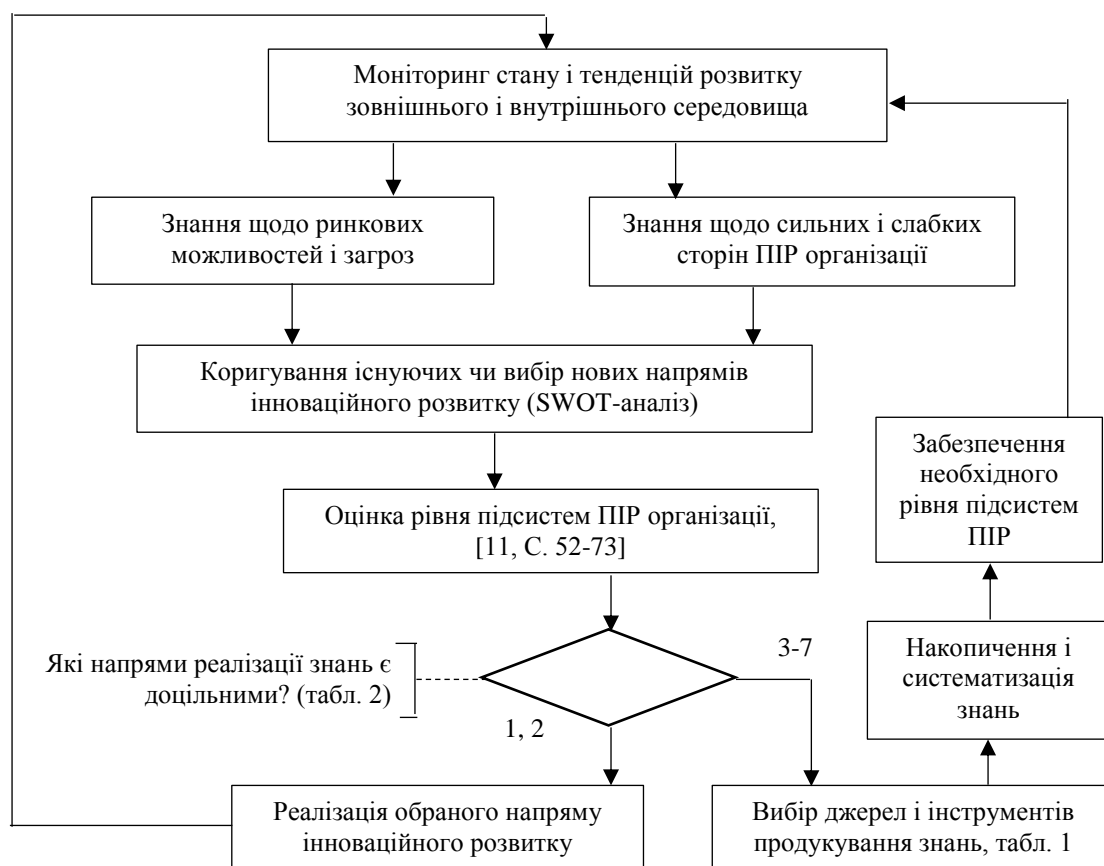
Моніторинг стану і тенденцій розвитку зовнішнього і внутрішнього середовища

Знання щодо ринкових можливостей і загроз

Знання щодо сильних і слабких сторін ПІР організації

Коригування існуючих чи вибір нових напрямів інноваційного розвитку (SWOT-аналіз)

Забезпечення необхідного рівня підсистем ПІР

Оцінка рівня підсистем ПІР організації, [11, С. 52-73]

Накопичення і систематизація знань

Які напрями реалізації знань є доцільними? (табл. 2)

3-7

1, 2

Реалізація обраного напряму інноваційного розвитку

Вибір джерел і інструментів продукування знань, табл. 1